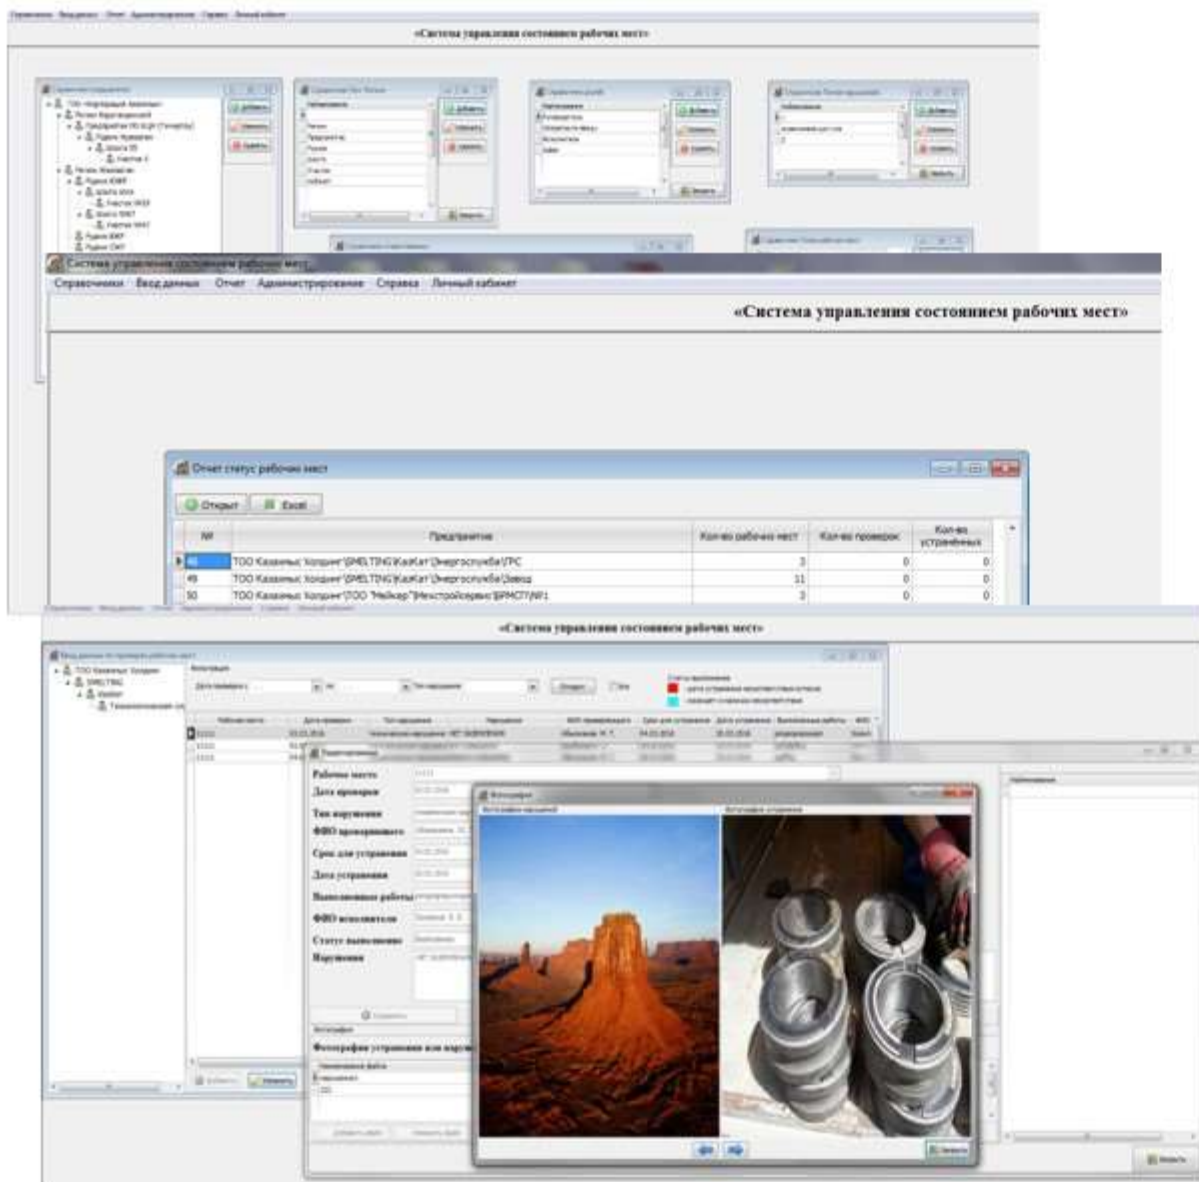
Справочники Ввод данных Отчет Администрирование Справка Личный кабинет

«Система управления состоянием рабочих мест»

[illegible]

Система управления состоянием рабочих мест

Справочники Ввод данных Отчет Администрирование Справка Личный кабинет

«Система управления состоянием рабочих мест»

Отчет статус рабочих мест

Открыть Excel

| № | Предприятие | Кол-во рабочих мест | Кол-во проверок | Кол-во устраненных |
|---|---|---|---|---|
| 48 | ТОО Казахмыс Холдинг'|SMELTING|КазКат'|Энергослужба|ТРС | 3 | 0 | 0 |
| 49 | ТОО Казахмыс Холдинг'|SMELTING|КазКат'|Энергослужба|Завод | 11 | 0 | 0 |
| 50 | ТОО Казахмыс Холдинг'|ТОО "Мейкер"|Межстройсервис|БРМСП|№1 | 3 | 0 | 0 |

«Система управления состоянием рабочих мест»

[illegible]

Рабочее место
Дата проверки
Тип нарушения
ФИО проверяющего
Срок для устранения
Дата устранения
Выполненные работы
ФИО исполнителя
Статус выполнения
Нарушения

Фотографии устранения или нарушения

Фотографии

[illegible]